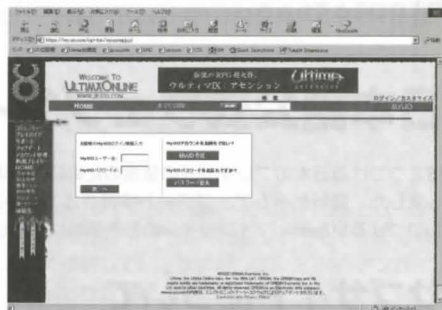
Welcome To
Ultima Online
WWW.UOSS.COM

ウルティマIX：アセンション

Ultima
ASCENSION

HOME

ログイン / ネットサイト

MyUO

MyUOユーザー名

MyUOパスワード

MyUOアカウントを登録する

MyUOパスワードを変更する

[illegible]